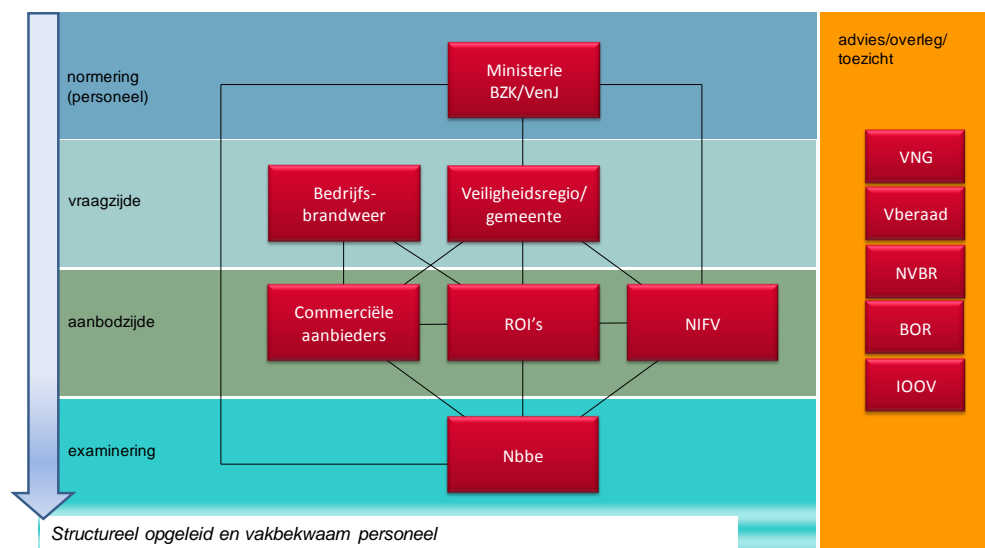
normering (personeel)

Ministerie BZK/VenJ

advies/overleg/ toezicht

vraagzijde

Bedrijfsbrandweer

Veiligheidsregio/ gemeente

VNG

Vberaad

NVBR

aanbodzijde

Commerciële aanbieders

ROI's

NIFV

BOR

IOOV

examinering

Nbbe

Structureel opgeleid en vakbekwaam personeel